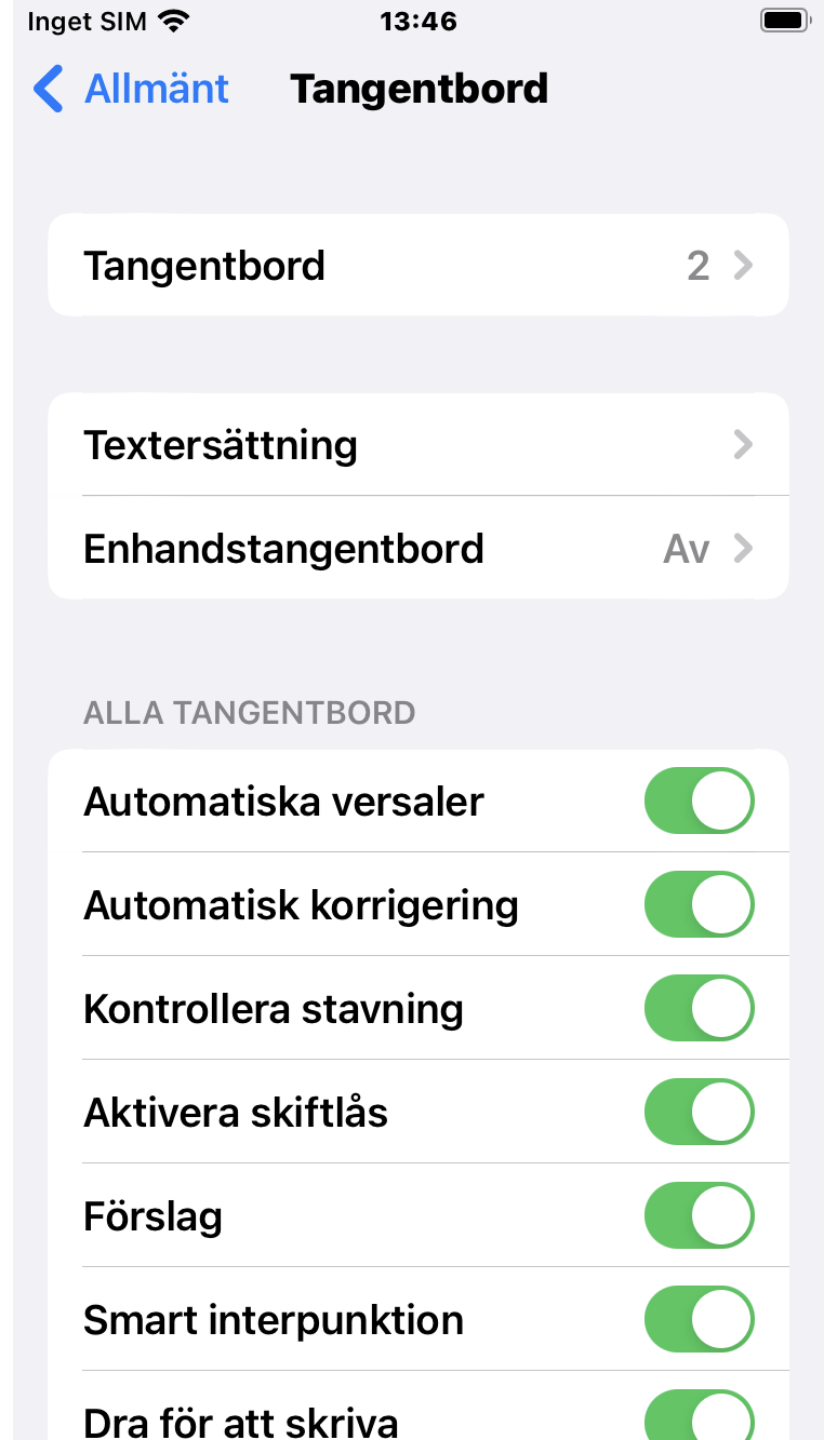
Inget SIM 13:46

Allmänt Tangentbord

Tangentbord 2

Textersättning

Enhandstangentbord Av

ALLA TANGENTBORD

Automatiska versaler

Automatisk korrigering

Kontrollera stavning

Aktivera skiftlås

Förslag

Smart interpunktion

Dra för att skriva